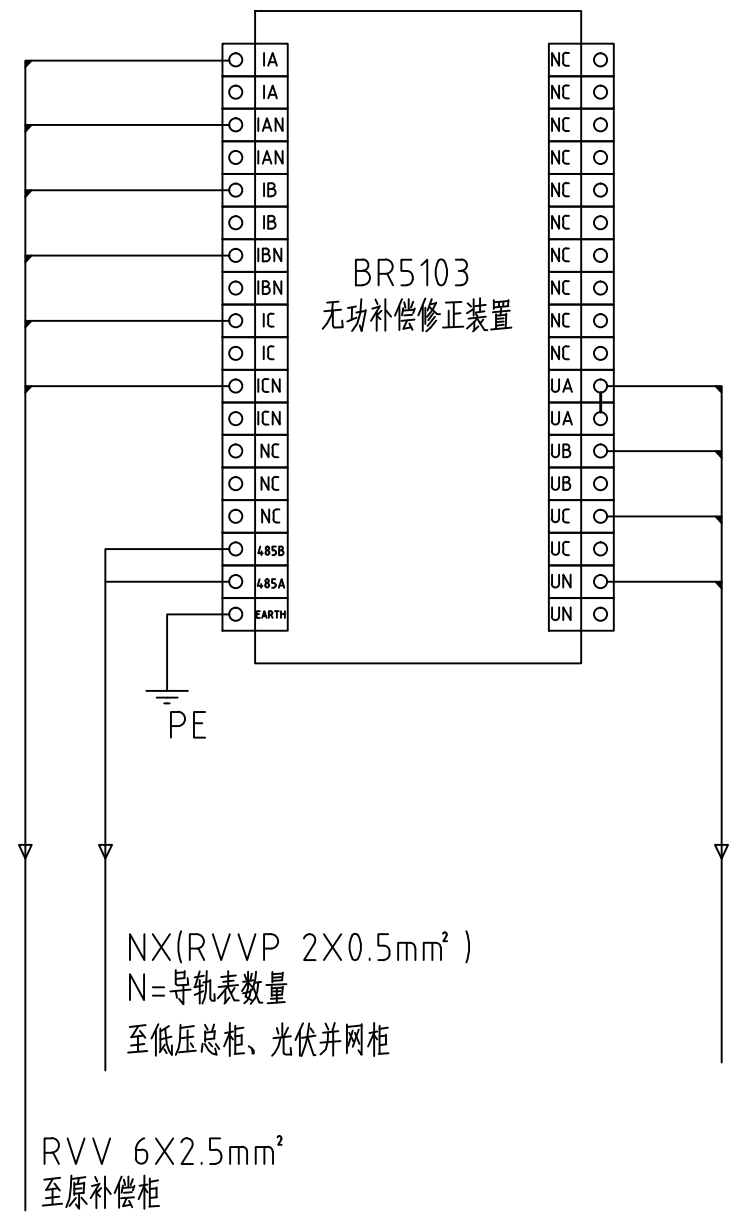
IA
IA
IAN
IAN
IB
IB
IBN
IBN
IC
IC
ICN
ICN
NC
NC
NC
485B
485A
EARTH

BR5103
无功补偿修正装置

NC
NC
NC
NC
NC
NC
NC
NC
NC
NC
UA
UA
UB
UB
UC
UC
UN
UN

PE

NX(RVVP 2X0.5mm$^2$ )
N=导轨表数量
至低压总柜、光伏并网柜

RVV 6X2.5mm$^2$
至原补偿柜